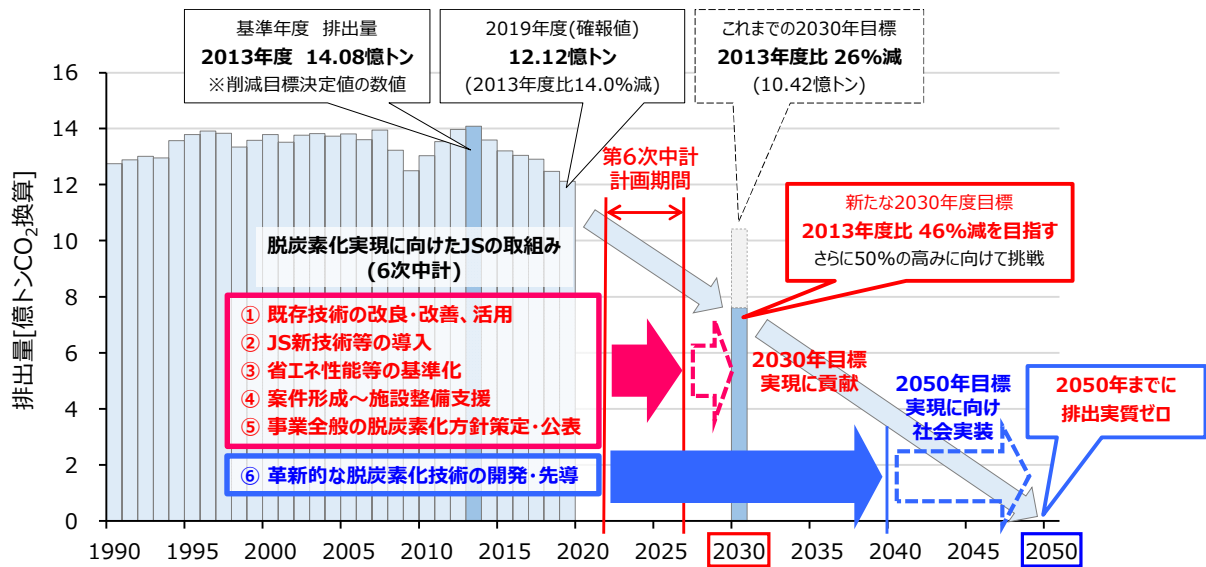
基準年度　排出量
2013年度　14.08億トン
※削減目標決定値の数値

2019年度(確報値)
12.12億トン
(2013年度比14.0%減)

これまでの2030年目標
2013年度比 26%減
(10.42億トン)

第6次中計
計画期間

新たな2030年度目標
2013年度比 46%減を目指す
さらに50%の高みに向けて挑戦

脱炭素化実現に向けたJSの取組み
(6次中計)

① 既存技術の改良・改善、活用
② JS新技術等の導入
③ 省エネ性能等の基準化
④ 案件形成～施設整備支援
⑤ 事業全般の脱炭素化方針策定・公表

⑥ 革新的な脱炭素化技術の開発・先導

2030年目標
実現に貢献

2050年目標
実現に向け
社会実装

2050年までに
排出実質ゼロ

排出量[億トン$CO_2$換算]

16
14
12
10
8
6
4
2
0

1990 1995 2000 2005 2010 2015 2020 2025 2030 2035 2040 2045 2050